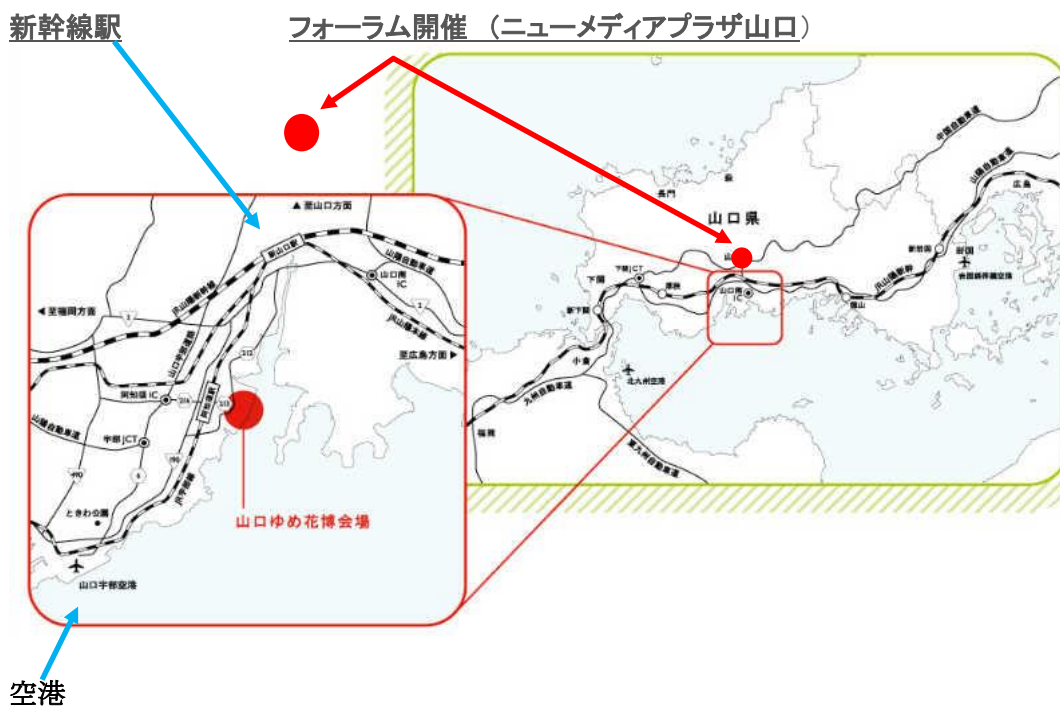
新幹線駅

フォーラム開催 （ニューメディアプラザ山口）

▲至山口方面

新山口駅

山陽新幹線

◀至福岡方面

山口南 IC

至広島方面 ▶

阿知須 IC

宇部JCT

山陽自動車道

ときわ公園

山口ゆめ花博会場

山口宇部空港

空港

山口県

長門

萩

下関

小郡JCT

美祢

新下関

山口南 IC

小倉

北九州空港

九州自動車道

福岡

東九州自動車道

中国自動車道

山陽自動車道

広島

新岩国

岩国

岩国錦帯橋空港

徳山

山陽新幹線